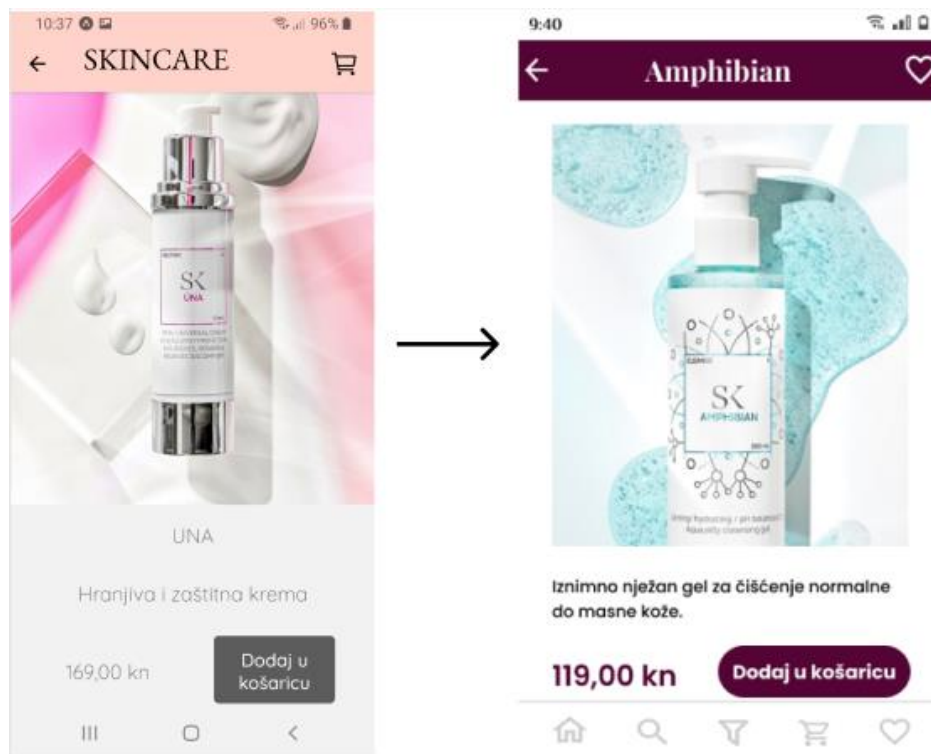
10:37 96%

SKINCARE

SK
UNA

UNA

Hranjiva i zaštitna krema

169,00 kn

Dodaj u košaricu

9:40

Amphibian

SK
AMPHIBIAN

Iznimno nježan gel za čišćenje normalne do masne kože.

119,00 kn

Dodaj u košaricu